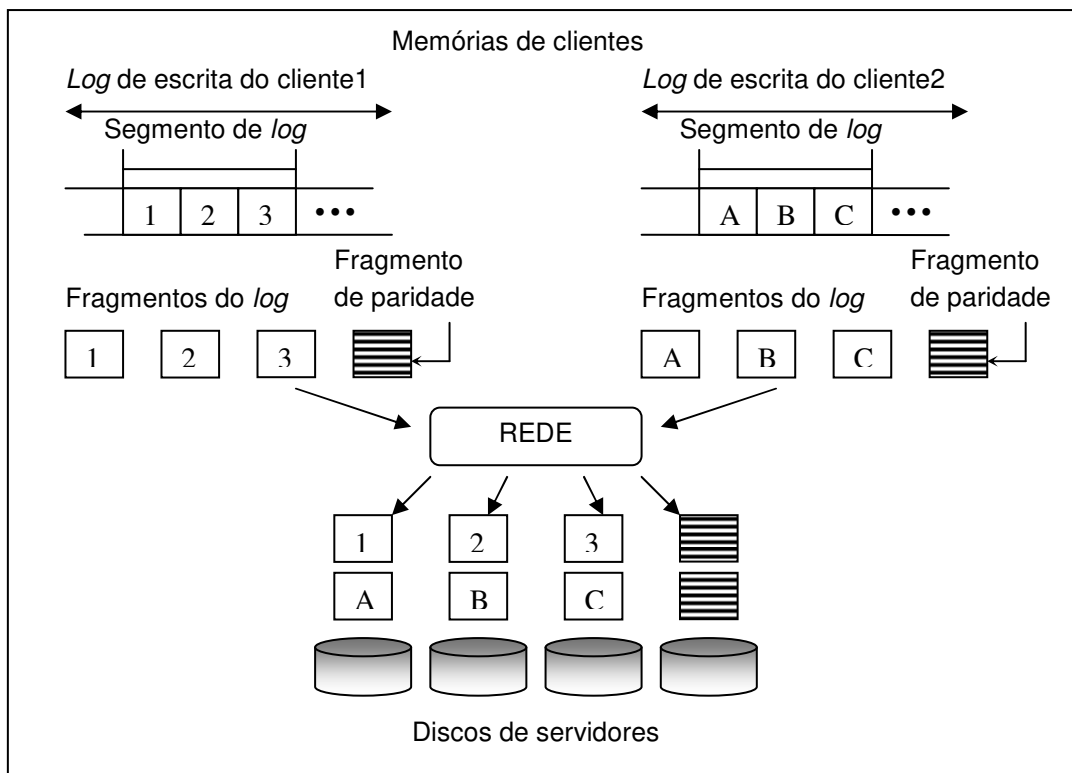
Memórias de clientes

*Log* de escrita do cliente1

Segmento de *log*

1 2 3 •••

*Log* de escrita do cliente2

Segmento de *log*

A B C •••

Fragmentos do *log*

Fragmento de paridade

1 2 3

Fragmentos do *log*

Fragmento de paridade

A B C

REDE

1 2 3

A B C

Discos de servidores